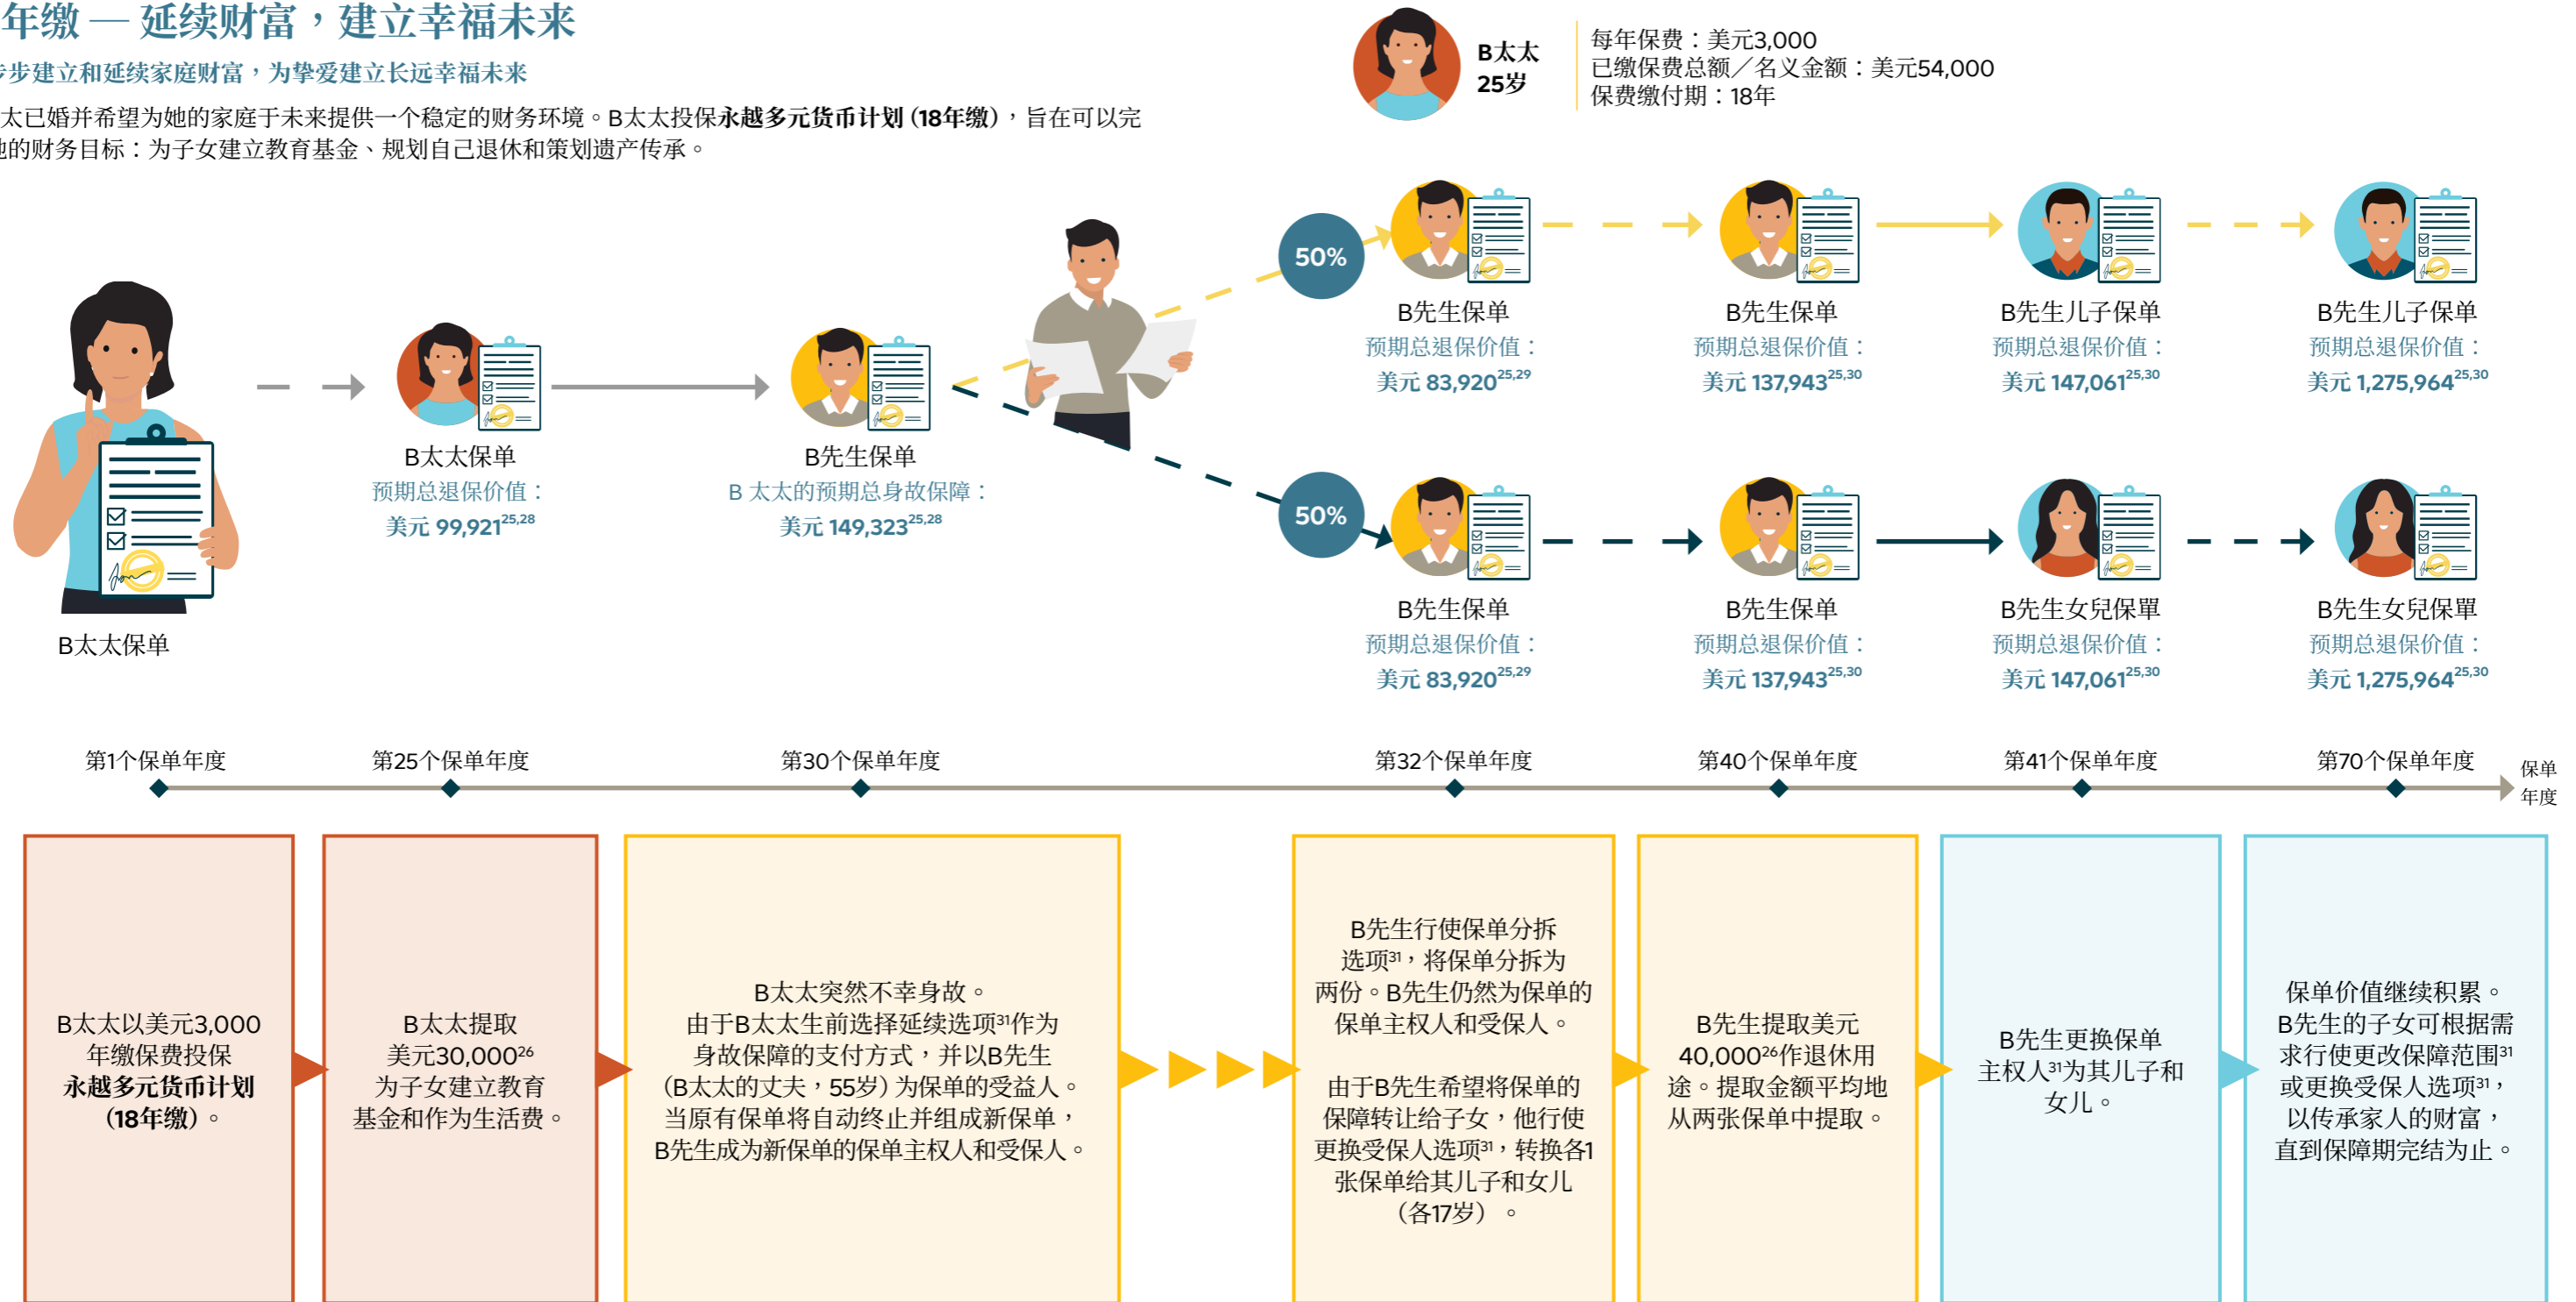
年缴 — 延续财富，建立幸福未来

步建立和延续家庭财富，为挚爱建立长远幸福未来

太已婚并希望为她的家庭于未来提供一个稳定的财务环境。B太太投保永越多元货币计划（18年缴），旨在可以完她的财务目标：为子女建立教育基金、规划自己退休和策划遗产传承。

B太太
25岁

每年保费：美元3,000
已缴保费总额／名义金额：美元54,000
保费缴付期：18年

B太太保单

B太太保单
预期总退保价值：
美元 99,921$^{25,28}$

B先生保单
B 太太的预期总身故保障：
美元 149,323$^{25,28}$

50%

B先生保单
预期总退保价值：
美元 83,920$^{25,29}$

B先生保单
预期总退保价值：
美元 137,943$^{25,30}$

B先生儿子保单
预期总退保价值：
美元 147,061$^{25,30}$

B先生儿子保单
预期总退保价值：
美元 1,275,964$^{25,30}$

50%

B先生保单
预期总退保价值：
美元 83,920$^{25,29}$

B先生保单
预期总退保价值：
美元 137,943$^{25,30}$

B先生女兒保單
预期总退保价值：
美元 147,061$^{25,30}$

B先生女兒保單
预期总退保价值：
美元 1,275,964$^{25,30}$

第1个保单年度
第25个保单年度
第30个保单年度
第32个保单年度
第40个保单年度
第41个保单年度
第70个保单年度
保单年度

B太太以美元3,000年缴保费投保永越多元货币计划（18年缴）。

B太太提取美元30,000$^{26}$为子女建立教育基金和作为生活费。

B太太突然不幸身故。由于B太太生前选择延续选项$^{31}$作为身故保障的支付方式，并以B先生（B太太的丈夫，55岁）为保单的受益人。当原有保单将自动终止并组成新保单，B先生成为新保单的保单主权人和受保人。

B先生行使保单分拆选项$^{31}$，将保单分拆为两份。B先生仍然为保单的保单主权人和受保人。

由于B先生希望将保单的保障转让给子女，他行使更换受保人选项$^{31}$，转换各1张保单给其儿子和女儿（各17岁）。

B先生提取美元40,000$^{26}$作退休用途。提取金额平均地从两张保单中提取。

B先生更换保单主权人$^{31}$为其儿子和女儿。

保单价值继续积累。B先生的子女可根据需求行使更改保障范围$^{31}$或更换受保人选项$^{31}$，以传承家人的财富，直到保障期完结为止。